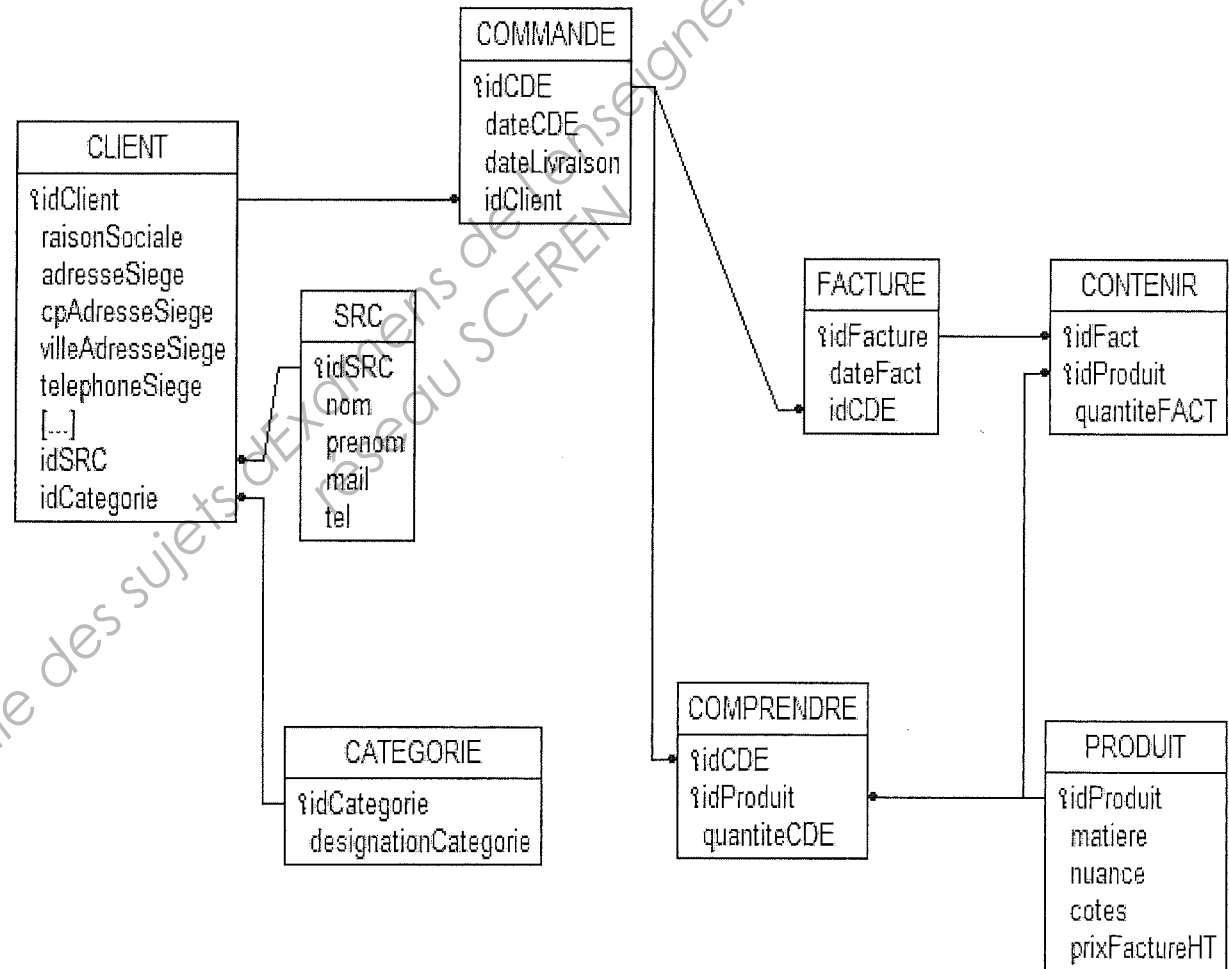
COMMANDE
idCDE
dateCDE
dateLivraison
idClient

CLIENT
idClient
raisonSociale
adresseSiege
cpAdresseSiege
villeAdresseSiege
telephoneSiege
[...]
idSRC
idCategorie

SRC
idSRC
nom
prenom
mail
tel

FACTURE
idFacture
dateFact
idCDE

CONTENIR
idFact
idProduit
quantiteFACT

COMPRENDRE
idCDE
idProduit
quantiteCDE

CATEGORIE
idCategorie
designationCategorie

PRODUIT
idProduit
matiere
nuance
cotes
prixFactureHT

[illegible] des sujets d'examens de l'enseignement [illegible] réseau SCEREN